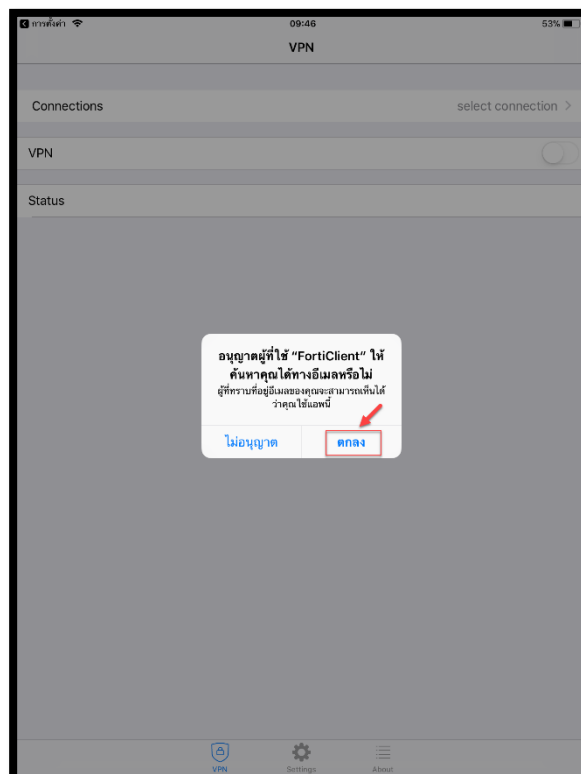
การตั้งค่า

09:46

53%

VPN

Connections

select connection >

VPN

Status

อนุญาตผู้ที่ใช้ "FortiClient" ให้ค้นหาคุณได้ทางอีเมลหรือไม่

ผู้ที่ทราบที่อยู่อีเมลของคุณจะสามารถเห็นได้ว่าคุณใช้แอพนี้

ไม่อนุญาต

ตกลง

VPN

Settings

About